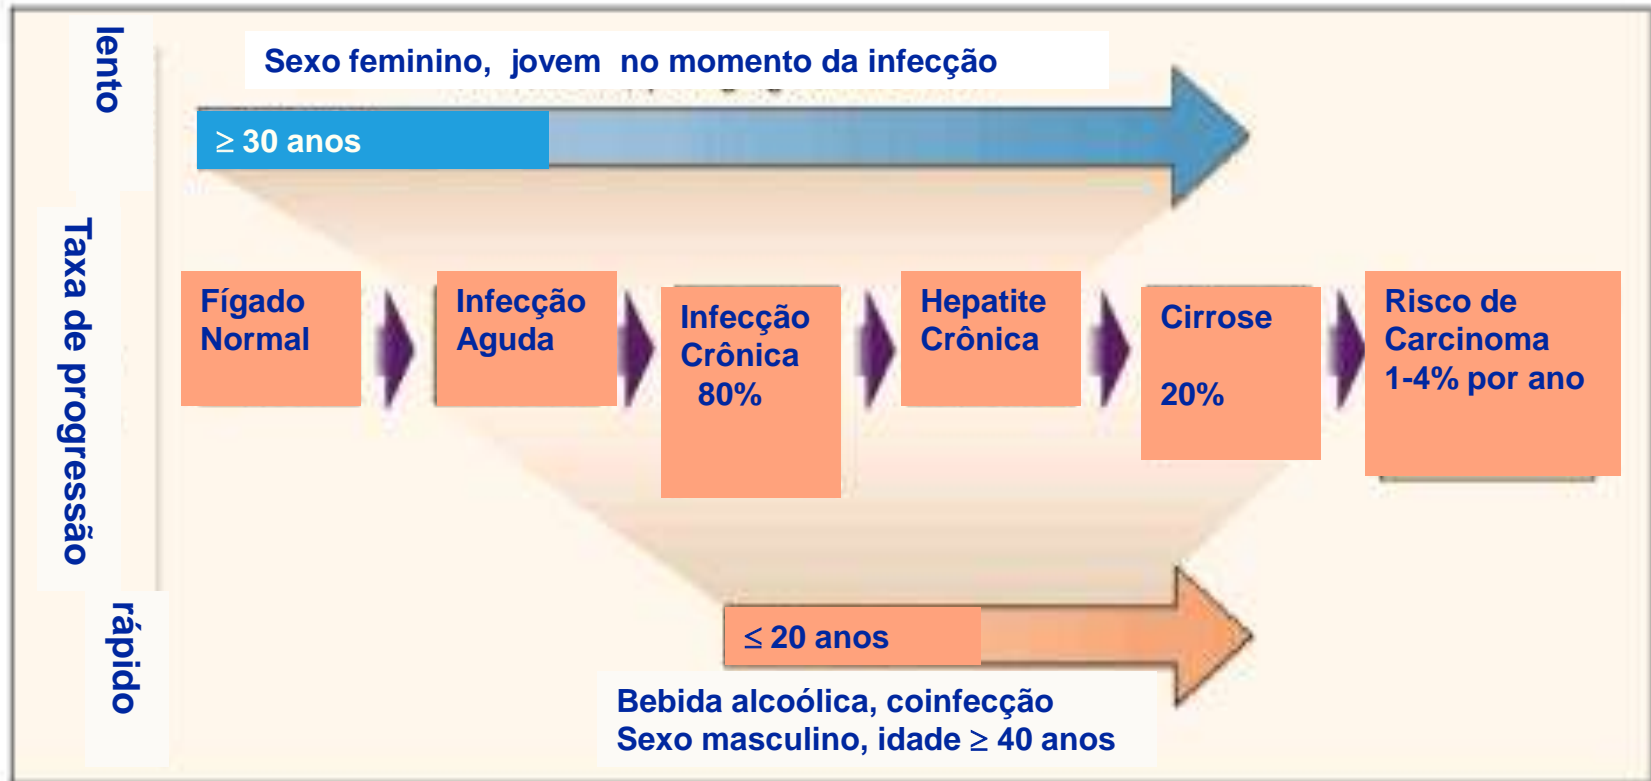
lento

Taxa de progressão

rápido

Sexo feminino, jovem no momento da infecção

$\geq$ 30 anos

Fígado Normal

Infecção Aguda

Infecção Crônica 80%

Hepatite Crônica

Cirrose 20%

Risco de Carcinoma 1-4% por ano

$\leq$ 20 anos

Bebida alcoólica, coinfecção
Sexo masculino, idade $\geq$ 40 anos